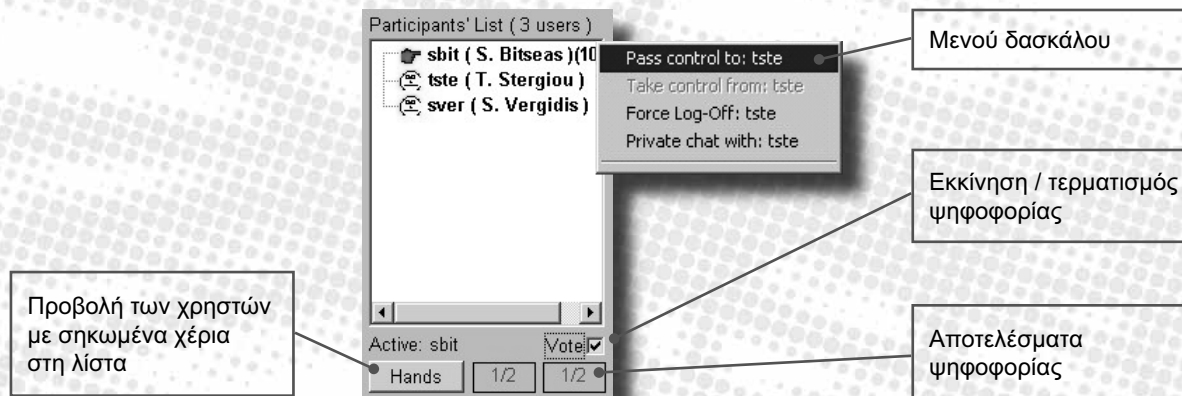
Participants' List ( 3 users )

sbit ( S. Bitseas )(10

tste ( T. Stergiou )

sver ( S. Vergidis )

Pass control to: tste

Take control from: tste

Force Log-Off: tste

Private chat with: tste

Μενού δασκάλου

Εκκίνηση / τερματισμός ψηφοφορίας

Προβολή των χρηστών με σηκωμένα χέρια στη λίστα

Active: sbit

Vote

Hands

1/2

1/2

Αποτελέσματα ψηφοφορίας